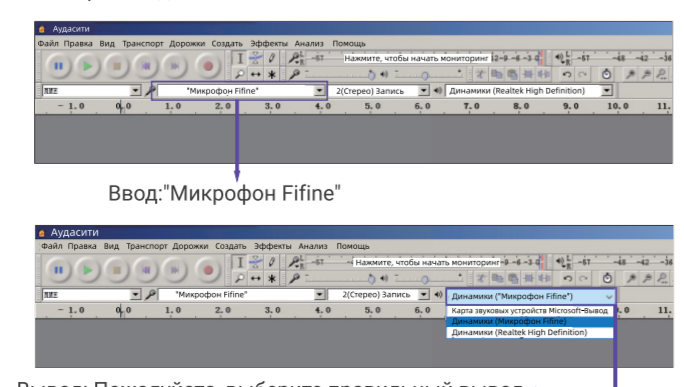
Аудасити
Файл Правка Вид Транспорт Дорожки Создать Эффекты Анализ Помощь
Нажмите, чтобы начать мониторинг
-57 -54 -51 -48 -45 -42 -3 -9 -6 -3 0 -57 -48 -42 -36
MME "Микрофон Fifine" 2(Стерео) Запись Динамики (Realtek High Definition)
- 1.0 0.0 1.0 2.0 3.0 4.0 5.0 6.0 7.0 8.0 9.0 10.0 11.

Ввод:"Микрофон Fifine"

Аудасити
Файл Правка Вид Транспорт Дорожки Создать Эффекты Анализ Помощь
Нажмите, чтобы начать мониторинг
-57 -9 -6 -3 0 -57 -48 -42 -36
MME "Микрофон Fifine" 2(Стерео) Запись Динамики ("Микрофон Fifine")
Карта звуковых устройств Microsoft-Вывод
Динамики (Микрофон Fifine)
Динамики (Realtek High Definition)
- 1.0 0.0 1.0 2.0 3.0 4.0 5.0 6.0 11.

Вывод: Пожалуйста, выберите правильный вывод